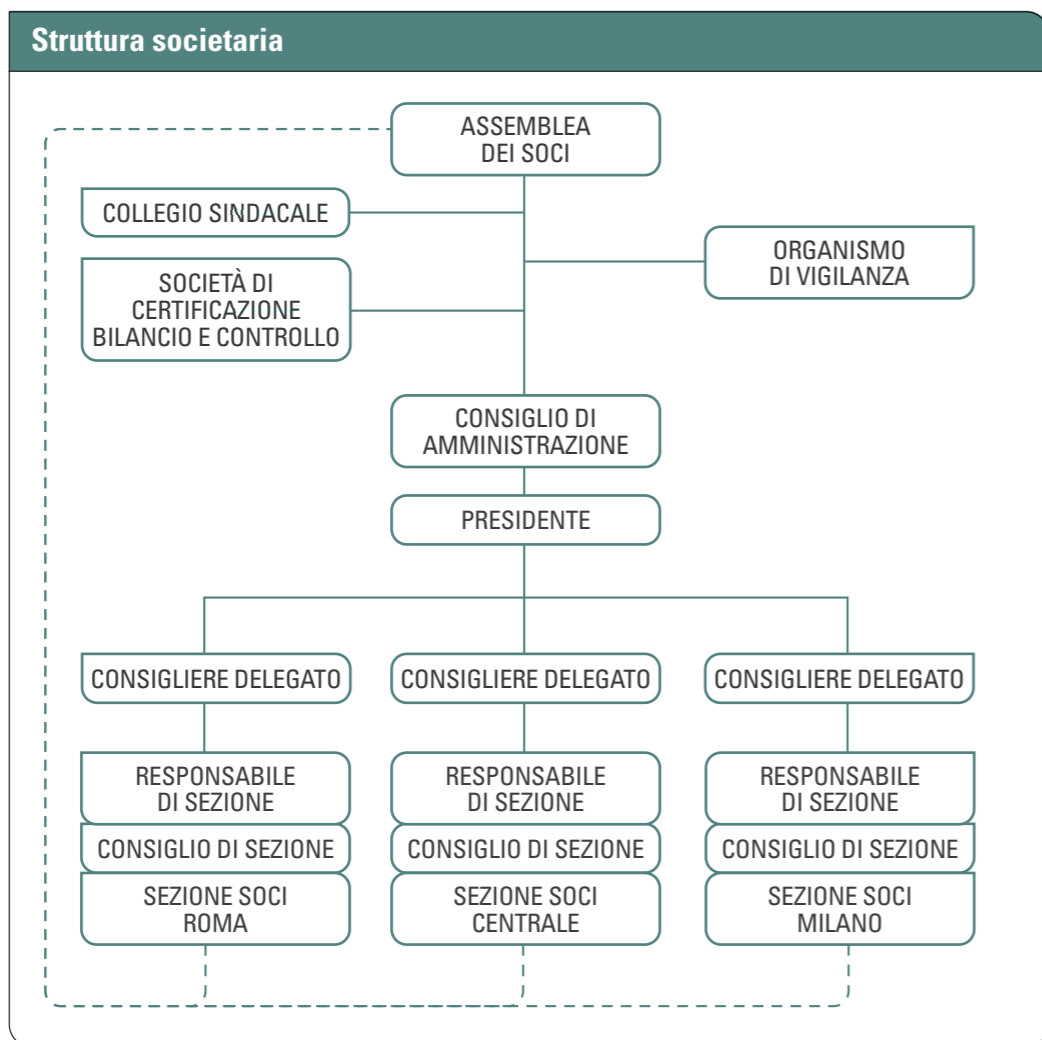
Struttura societaria

ASSEMBLEA DEI SOCI

COLLEGIO SINDACALE

SOCIETÀ DI CERTIFICAZIONE BILANCIO E CONTROLLO

ORGANISMO DI VIGILANZA

CONSIGLIO DI AMMINISTRAZIONE

PRESIDENTE

CONSIGLIERE DELEGATO

CONSIGLIERE DELEGATO

CONSIGLIERE DELEGATO

RESPONSABILE DI SEZIONE

CONSIGLIO DI SEZIONE

SEZIONE SOCI ROMA

RESPONSABILE DI SEZIONE

CONSIGLIO DI SEZIONE

SEZIONE SOCI CENTRALE

RESPONSABILE DI SEZIONE

CONSIGLIO DI SEZIONE

SEZIONE SOCI MILANO